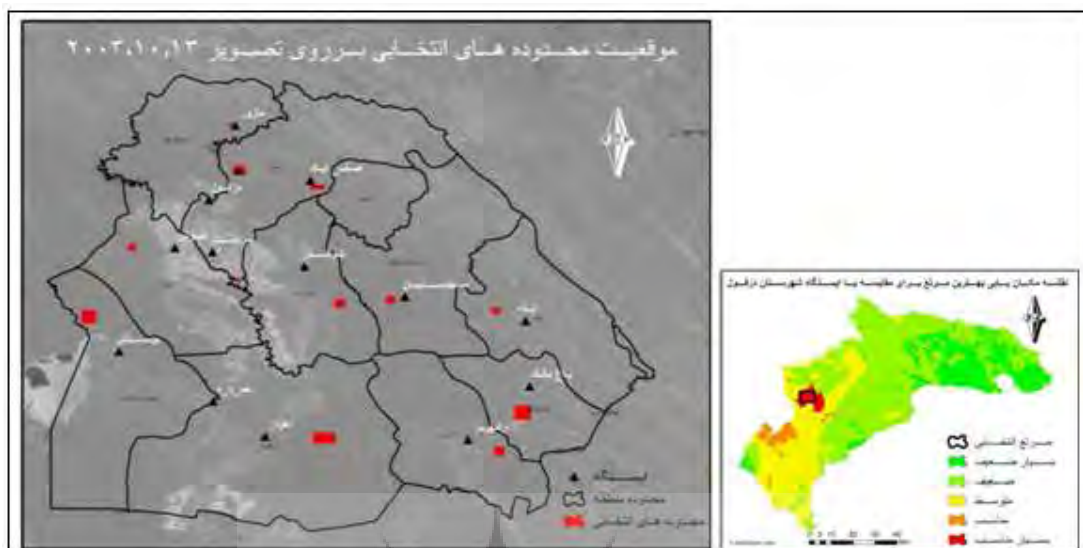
موقعیت محدوده های انتخابی بر روی تصویر ۲۰۰۳،۱۰،۱۳

ایستگاه
محدوده منطقه
محدوده های انتخابی

نقشه مکان یابی بهترین مراتع برای مقایسه با ایستگاه شهرستان دزفول

مراتع انتخابی
بسیار ضعیف
ضعیف
متوسط
مناسب
بسیار مناسب